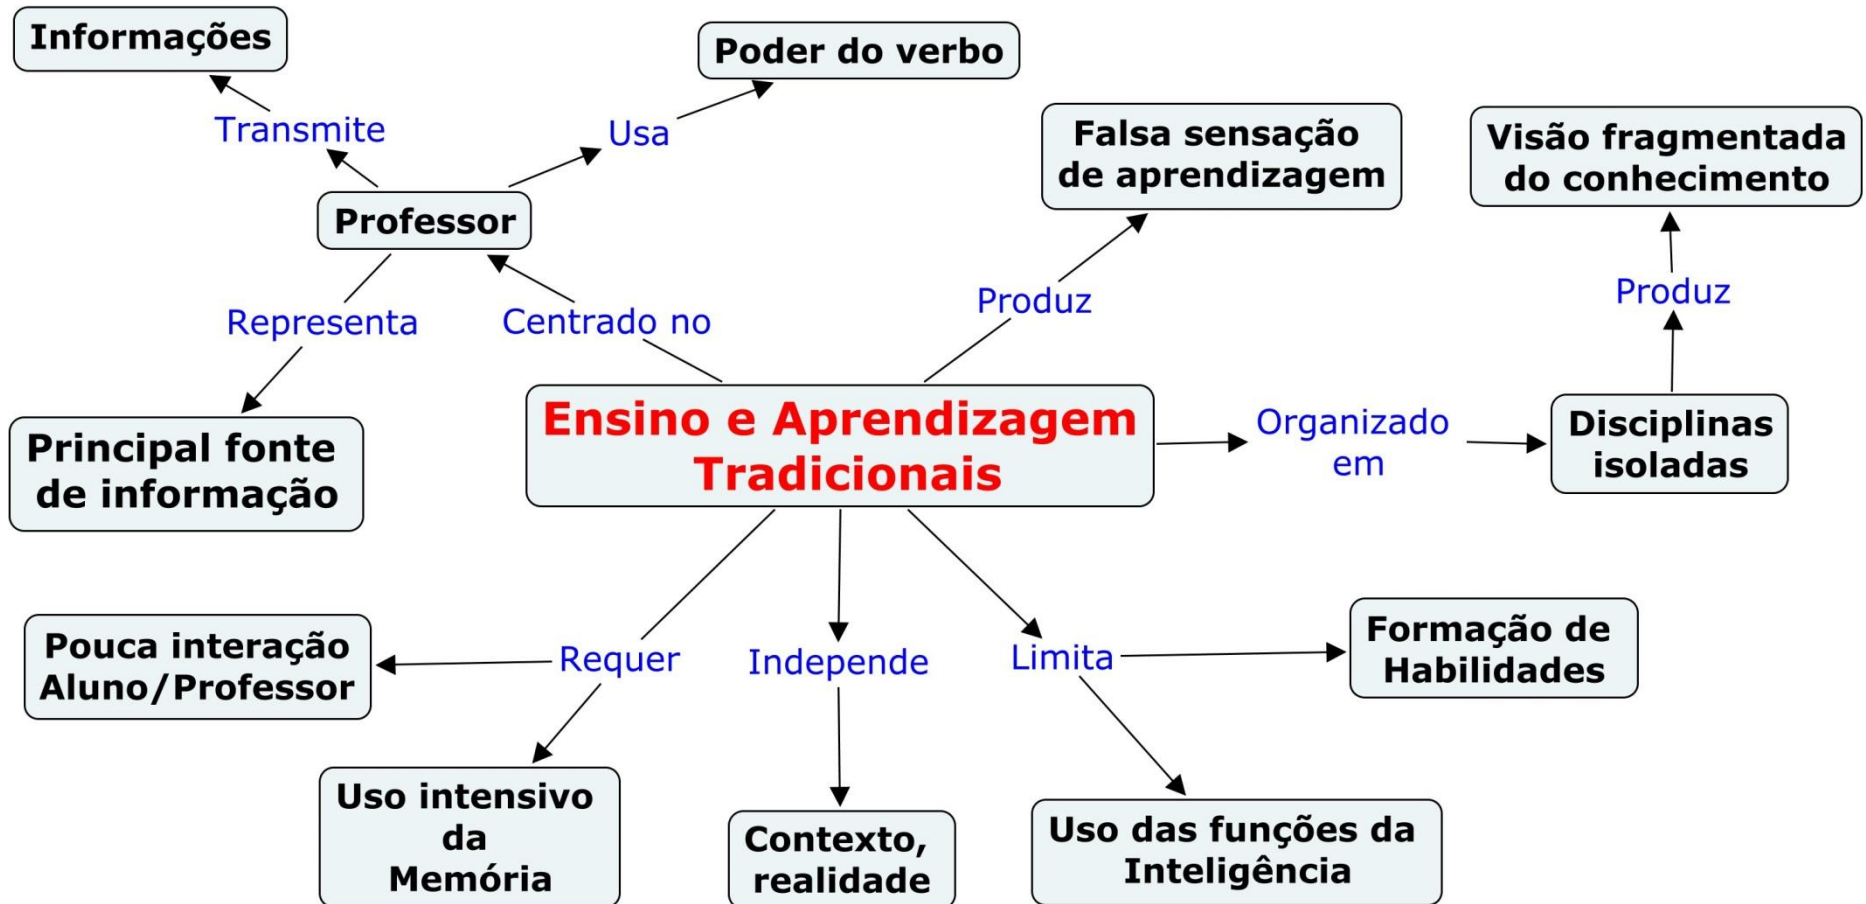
Informações

Transmite

Poder do verbo

Usa

Professor

Falsa sensação de aprendizagem

Visão fragmentada do conhecimento

Produz

Representa

Centrado no

Produz

Principal fonte de informação

Ensino e Aprendizagem Tradicionais

Organizado em

Disciplinas isoladas

Pouca interação Aluno/Professor

Requer

Independe

Limita

Formação de Habilidades

Uso intensivo da Memória

Contexto, realidade

Uso das funções da Inteligência